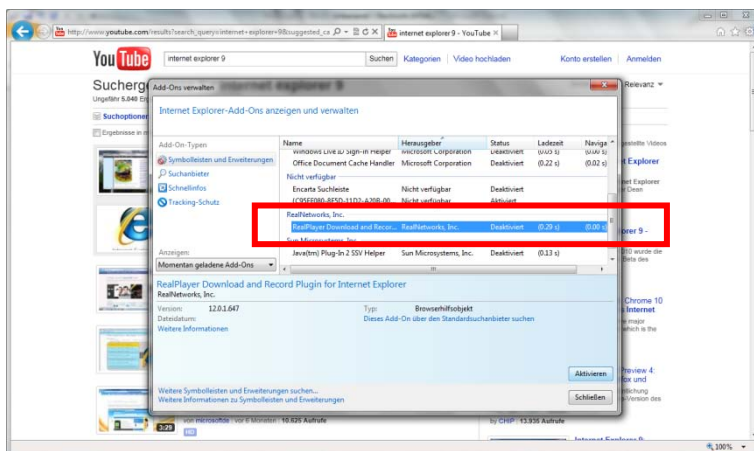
http://www.youtube.com/results?search_query=internet+explorer+9&suggested_ca
internet explorer 9 - YouTube

YouTube internet explorer 9 Suchen Kategorien Video hochladen Konto erstellen Anmelden

Sucherg
Ungefähr 5.040 Er
Suchoptionen
Ergebnisse in m

Relevanz
estellte Videos
t Explorer
Explorer
r Dean
orer 9 -
9 wurde die
Beta des
Chrome 10
Internet
major
which is the
review 4:
fox und
lichung
-Version des

Add-Ons verwalten

Internet Explorer-Add-Ons anzeigen und verwalten

Add-On-Typen
Symbolleisten und Erweiterungen
Suchanbieter
Schnellinfos
Tracking-Schutz

| Name | Herausgeber | Status | Ladezeit | Naviga |
|---|---|---|---|---|
| Windows Live ID Sign-in Helper | Microsoft Corporation | Deaktiviert | (0,03 s) | (0,00 s) |
| Office Document Cache Handler | Microsoft Corporation | Deaktiviert | (0,22 s) | (0,02 s) |
| Nicht verfügbar | | | | |
| Encarta Suchleiste | Nicht verfügbar | Aktiviert | | |
| {C9SEF080-8F5D-11D2-A20B-00... | Nicht verfügbar | Aktiviert | | |
| RealNetworks, Inc. | | | | |
| RealPlayer Download and Recor... | RealNetworks, Inc. | Deaktiviert | (0,29 s) | (0,00 s) |
| Sun Microsystems, Inc. | | | | |
| Java(tm) Plug-In 2 SSV Helper | Sun Microsystems, Inc. | Deaktiviert | (0,13 s) | |

Anzeigen:
Momentan geladene Add-Ons

RealPlayer Download and Record Plugin for Internet Explorer
RealNetworks, Inc.

Version: 12.0.1.647
Dateidatum:
Weitere Informationen
Typ: Browserhilfsobjekt
Dieses Add-On über den Standardsuchanbieter suchen

Aktivieren

Weitere Symbolleisten und Erweiterungen suchen...
Weitere Informationen zu Symbolleisten und Erweiterungen
Schließen

3:29 von microsoftde | vor 6 Monaten | 10.625 Aufrufe
HD
by CHIP 13.936 Aufrufe
Internet Explorer 9:

100%